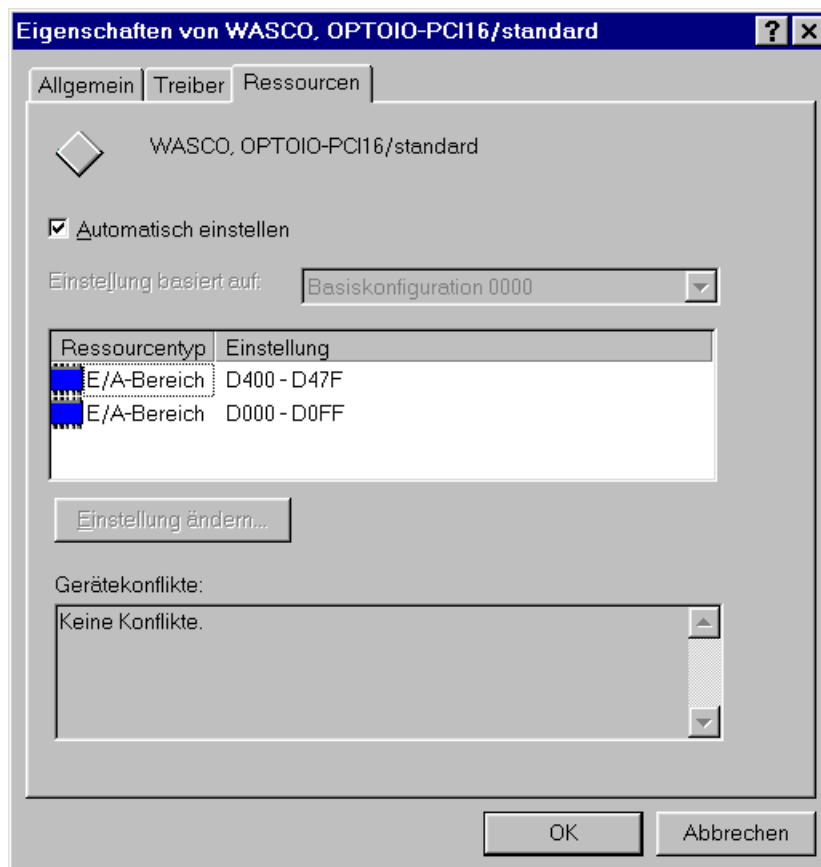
Eigenschaften von WASCO, OPTOIO-PCI16/standard

? ×

Allgemein | Treiber | Ressourcen

WASCO, OPTOIO-PCI16/standard

☑ Automatisch einstellen

Einstellung basiert auf: Basiskonfiguration 0000

| Ressourcentyp | Einstellung |
|---|---|
| E/A-Bereich | D400 - D47F |
| E/A-Bereich | D000 - D0FF |

Einstellung ändern...

Gerätekonflikte:

Keine Konflikte.

OK

Abbrechen